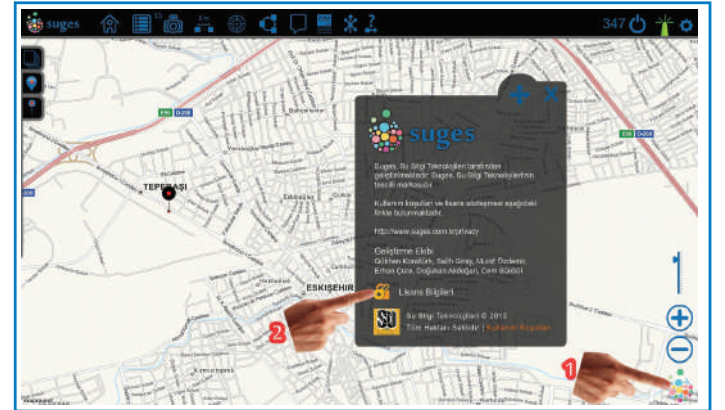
suges

347

TEPEBAŞI

ESKİŞEHİR

suges

Suges, Su Bilgi Teknolojileri tarafından geliştirilmektedir. Suges, Su Bilgi Teknolojileri'nin tescilli markasıdır.

Kullanım koşulları ve lisans sözleşmesi aşağıdaki linkte bulunmaktadır.

http://www.suges.com.tr/privacy

Geliştirme Ekibi
Gökhan Kocatürk, Salih Giray, Murat Özdemir, Erhan Öztürk, Doğuhan Akdoğan, Cem Bölükbaşı

Lisans Bilgileri

Su Bilgi Teknolojileri © 2013
Tüm Hakları Saklıdır | Kullanım Koşulları

1

2